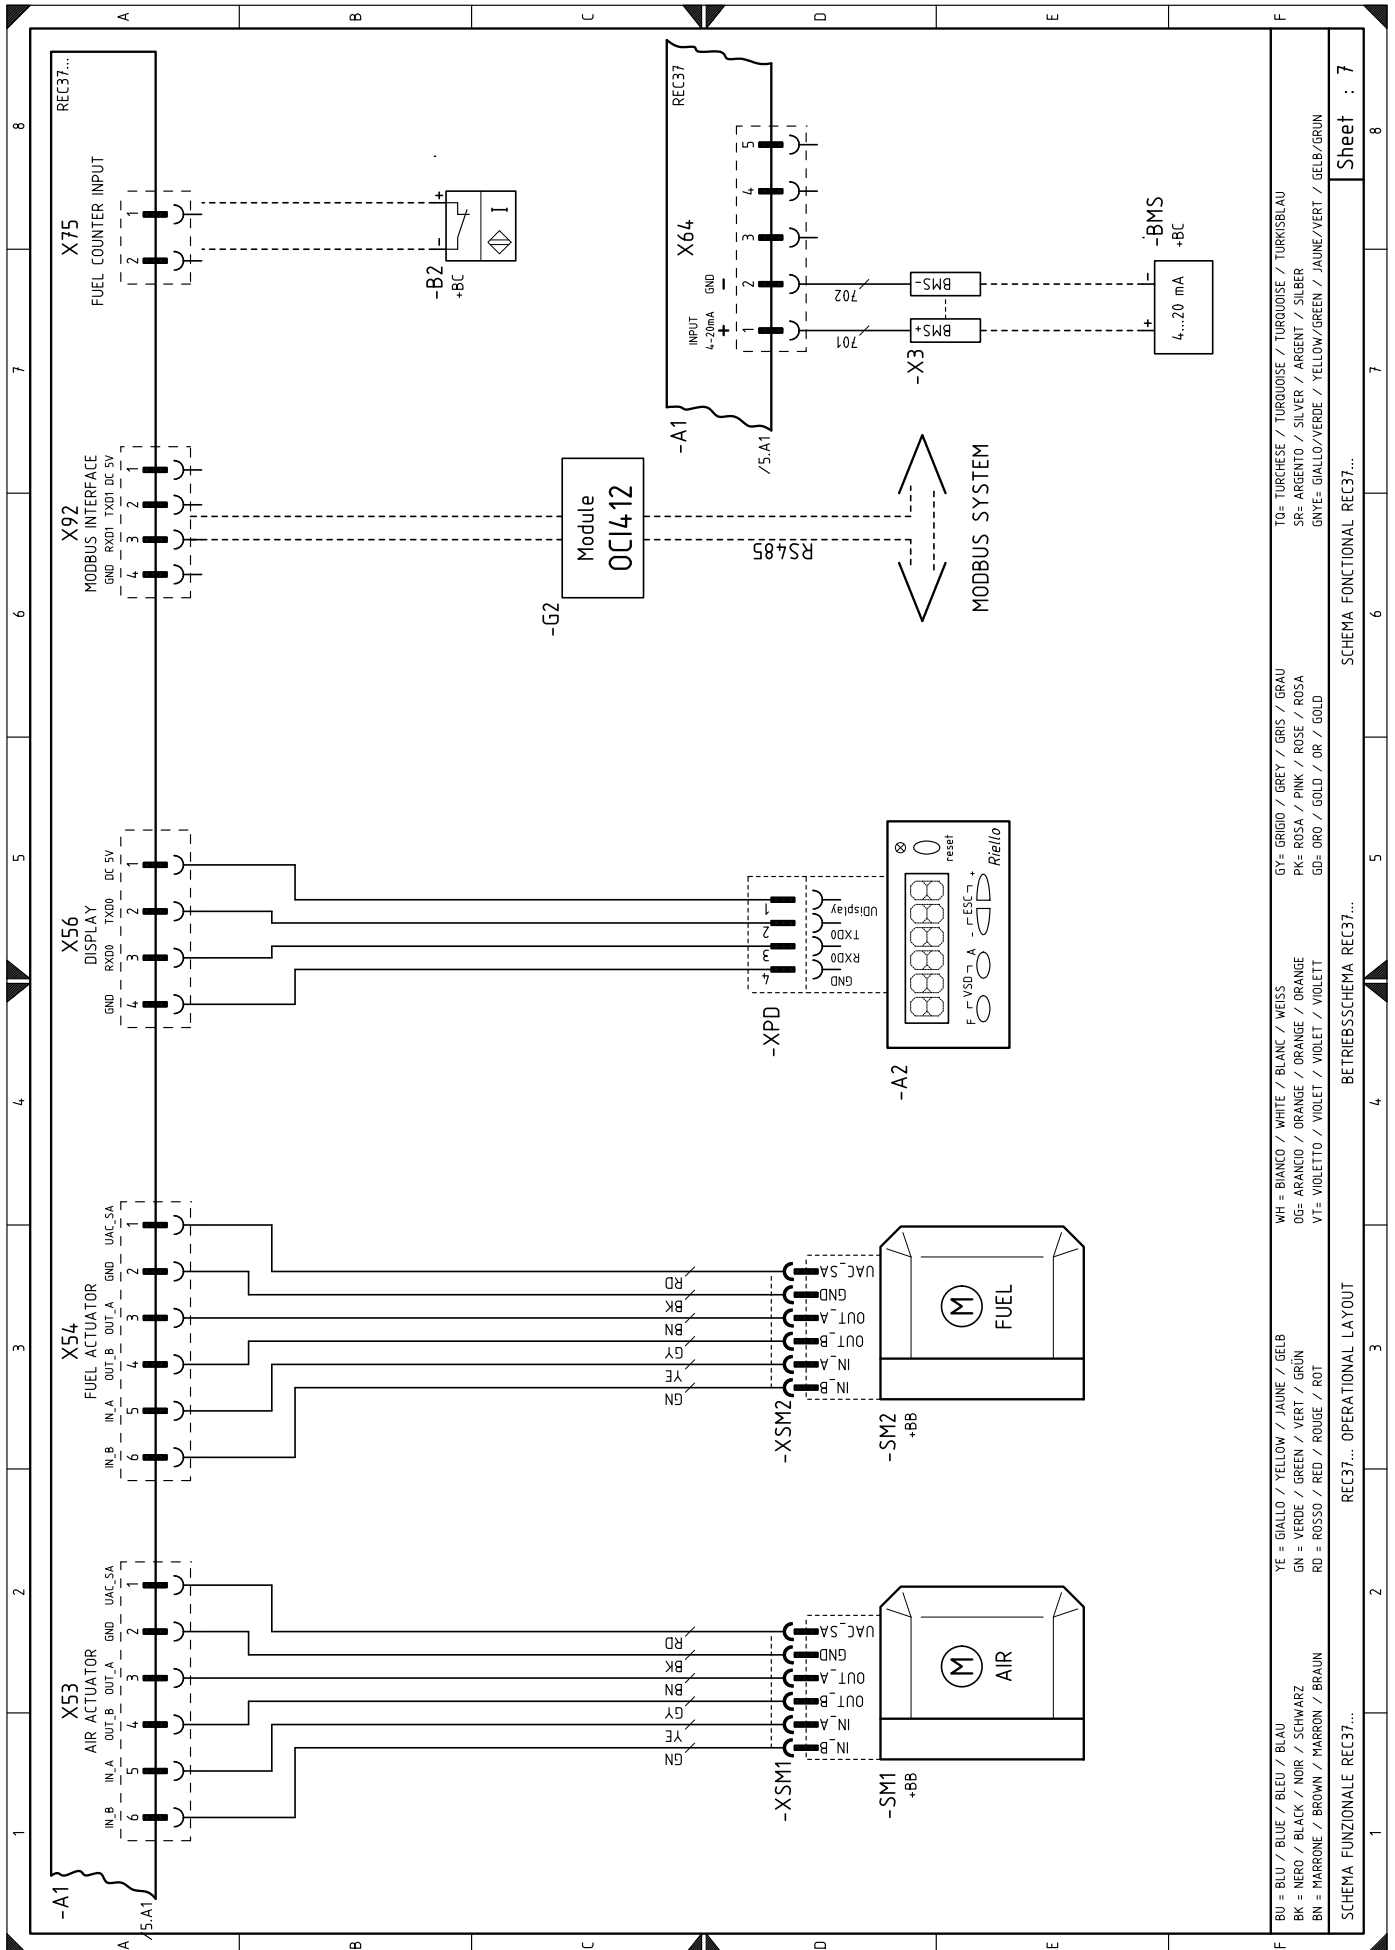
A B C D E F

8 7 6 5 4 3 2 1

REC37...

X75
FUEL COUNTER INPUT
1
2

-B2
+BC

X92
MODBUS INTERFACE
GND RXD1 TXD1 DC 5V
1
2
3
4

Module
OCI412

-G2

RS485

MODBUS SYSTEM

REC37

X64
INPUT
4-20mA
+
GND
−
1
2
3
4
5

-A1
/5.A1

701
702

BMS+
BMS-

-X3

-BMS
+BC

4...20 mA

X56
DISPLAY
GND RXD0 TXD0 DC 5V
1
2
3
4

-XPD
1
2
3
4
UDisplay
TXD0
RXD0
GND

reset
Riello
ESC
VSD
A
F

-A2

X54
FUEL ACTUATOR
IN_B IN_A OUT_B OUT_A GND UAC_SA
1
2
3
4
5
6

RD
BK
BN
GY
YE
GN

UAC_SA
GND
OUT_A
OUT_B
IN_A
IN_B

-XSM2

M
FUEL

-SM2
+BB

X53
AIR ACTUATOR
IN_B IN_A OUT_B OUT_A GND UAC_SA
1
2
3
4
5
6

RD
BK
BN
GY
YE
GN

UAC_SA
GND
OUT_A
OUT_B
IN_A
IN_B

-XSM1

M
AIR

-SM1
+BB

-A1
/5.A1

BU = BLU / BLUE / BLEU / BLAU
BK = NERO / BLACK / NOIR / SCHWARZ
BN = MARRONE / BROWN / MARRON / BRAUN

YE = GIALLO / YELLOW / JAUNE / GELB
GN = VERDE / GREEN / VERT / GRÜN
RD = ROSSO / RED / ROUGE / ROT

WH = BIANCO / WHITE / BLANC / WEISS
OG= ARANCIO / ORANGE / ORANGE / ORANGE
VT= VIOLETTO / VIOLET / VIOLET / VIOLETT

GY= GRIGIO / GREY / GRIS / GRAU
PK= ROSA / PINK / ROSE / ROSA
GD= ORO / GOLD / OR / GOLD

TQ= TURCHESE / TURQUOISE / TURQUOISE / TURKISBLAU
SR= ARGENTO / SILVER / ARGENT / SILBER
GNYE= GIALLO/VERDE / YELLOW/GREEN / JAUNE/VERT / GELB/GRÜN

SCHEMA FUNZIONALE REC37...
REC37... OPERATIONAL LAYOUT
BETRIEBSSCHEMA REC37...
SCHEMA FONCTIONAL REC37...

Sheet : 7